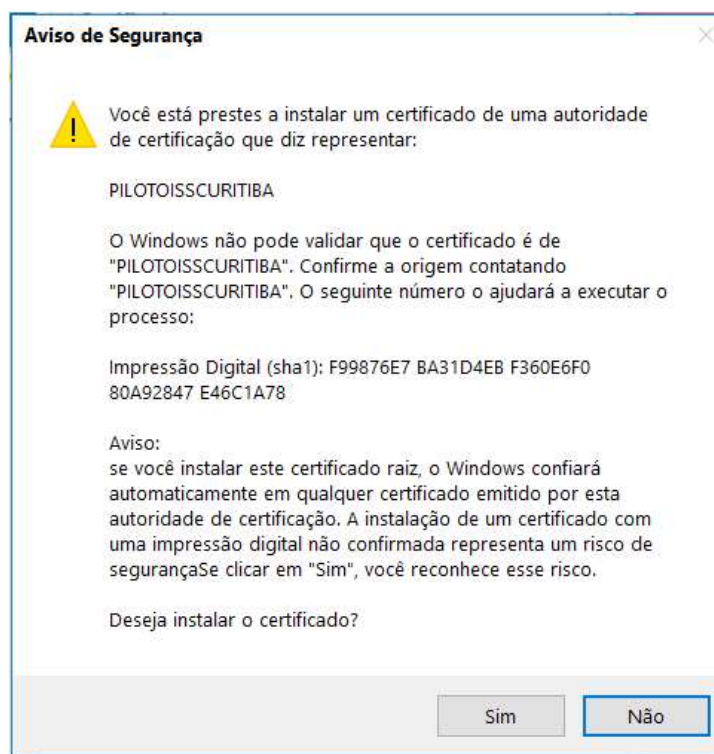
Aviso de Segurança

Você está prestes a instalar um certificado de uma autoridade de certificação que diz representar:

PILOTOISSCURITIBA

O Windows não pode validar que o certificado é de "PILOTOISSCURITIBA". Confirme a origem contatando "PILOTOISSCURITIBA". O seguinte número o ajudará a executar o processo:

Impressão Digital (sha1): F99876E7 BA31D4EB F360E6F0 80A92847 E46C1A78

Aviso:
se você instalar este certificado raiz, o Windows confiará automaticamente em qualquer certificado emitido por esta autoridade de certificação. A instalação de um certificado com uma impressão digital não confirmada representa um risco de segurançaSe clicar em "Sim", você reconhece esse risco.

Deseja instalar o certificado?

Sim

Não